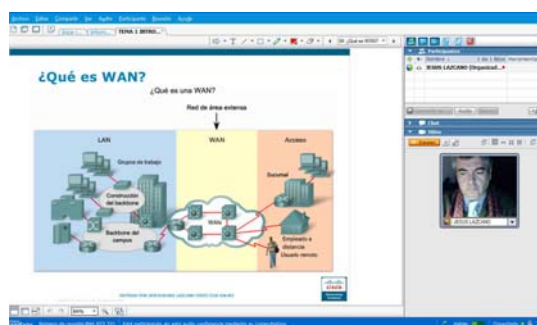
Archivo Editar Compartir Ver Ayuda Participante Reunión Ayuda

TEMA 1 INTRO...

¿Qué es WAN?

¿Qué es una WAN?

Red de área extensa

LAN

WAN

Acceso

Grupos de trabajo

Construcción del backbone

Backbone del campus

Sucursal

Empleado a distancia Usuario remoto

JESUS LAZCANO

Participantes

JESUS LAZCANO (Organizad...

Chat

Vídeo

CISCO